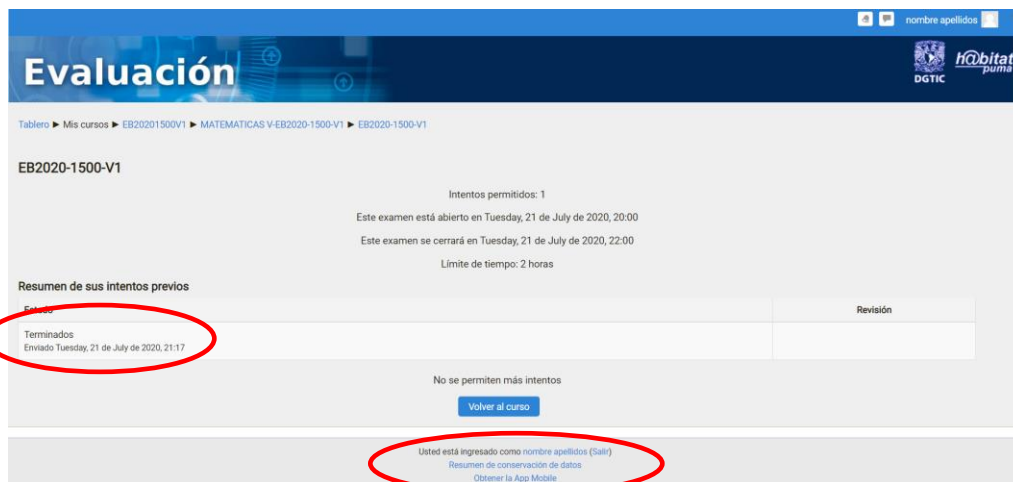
nombre apellidos

Evaluación

DGTIC

h@bitat puma

Tablero ► Mis cursos ► EB20201500V1 ► MATEMATICAS V-EB2020-1500-V1 ► EB2020-1500-V1

EB2020-1500-V1

Intentos permitidos: 1

Este examen está abierto en Tuesday, 21 de July de 2020, 20:00

Este examen se cerrará en Tuesday, 21 de July de 2020, 22:00

Límite de tiempo: 2 horas

Resumen de sus intentos previos

| Estado | Revisión |
|---|---|
| Terminados Enviado Tuesday, 21 de July de 2020, 21:17 | |

No se permiten más intentos

Volver al curso

Usted está ingresado como nombre apellidos (Salir)
Resumen de conservación de datos
Obtener la App Mobile